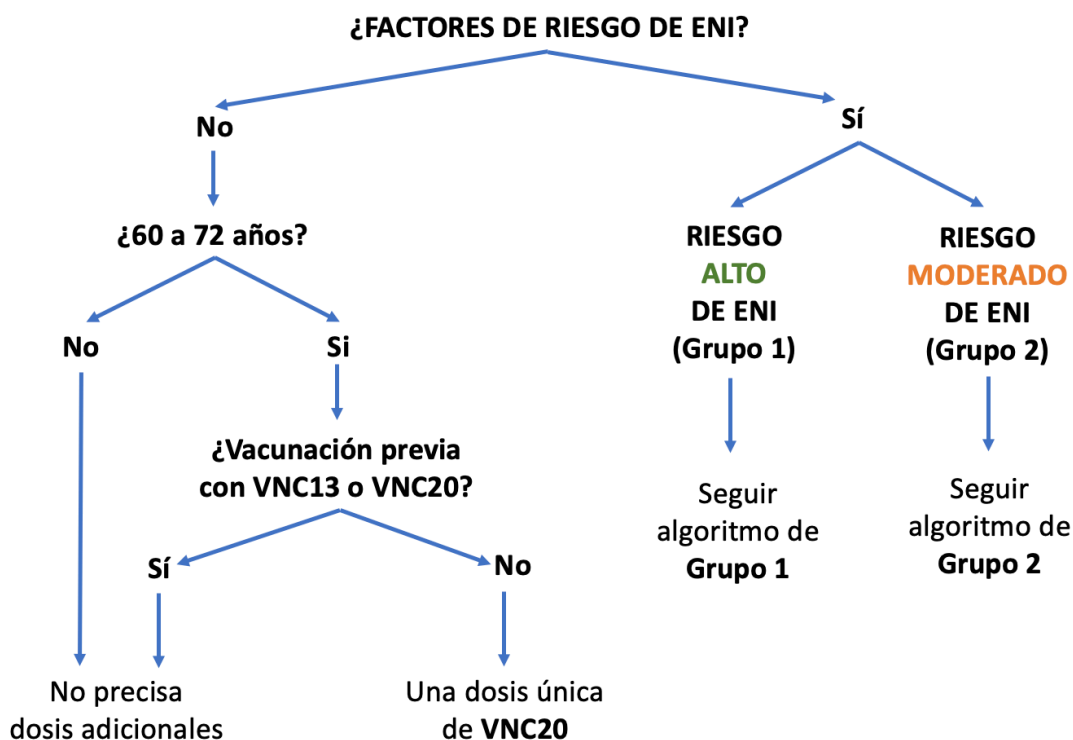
¿FACTORES DE RIESGO DE ENI?

No

¿60 a 72 años?

No

Si

¿Vacunación previa con VNC13 o VNC20?

Sí

No

No precisa dosis adicionales

Una dosis única de VNC20

Sí

RIESGO ALTO DE ENI (Grupo 1)

Seguir algoritmo de Grupo 1

RIESGO MODERADO DE ENI (Grupo 2)

Seguir algoritmo de Grupo 2